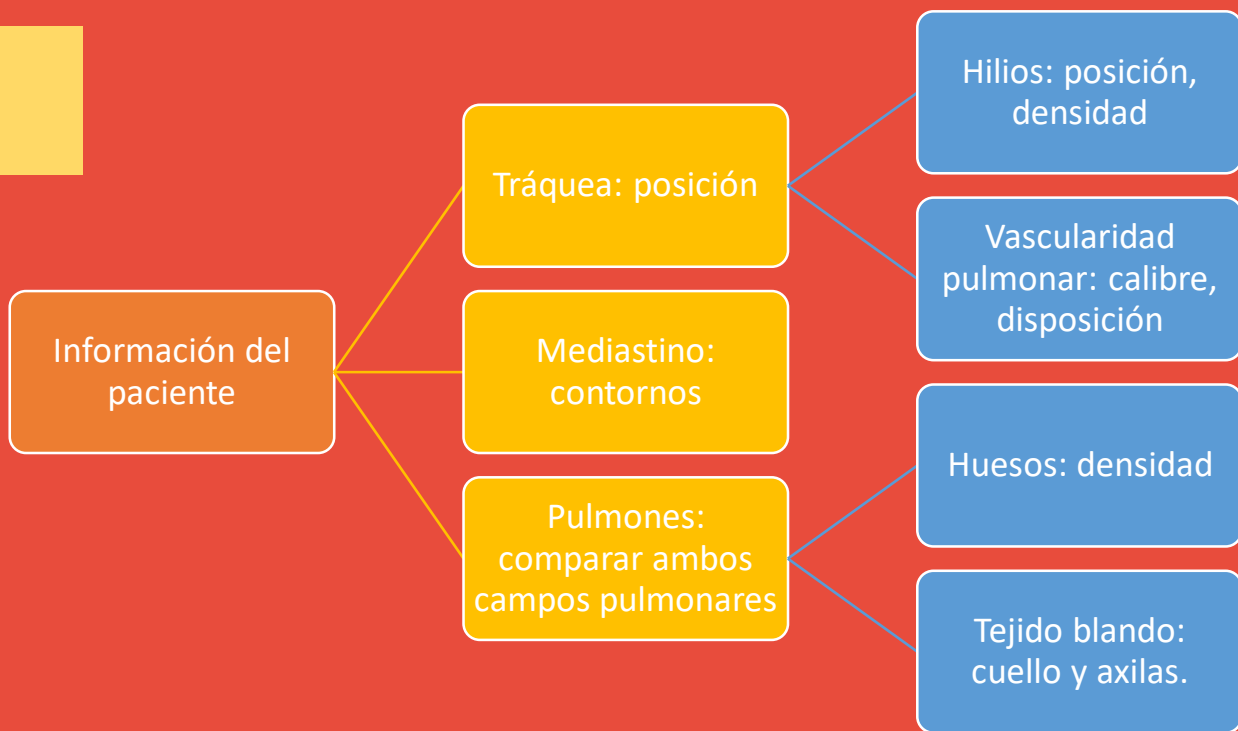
Información del paciente

Tráquea: posición

Mediastino: contornos

Pulmones: comparar ambos campos pulmonares

Hilios: posición, densidad

Vascularidad pulmonar: calibre, disposición

Huesos: densidad

Tejido blando: cuello y axilas.